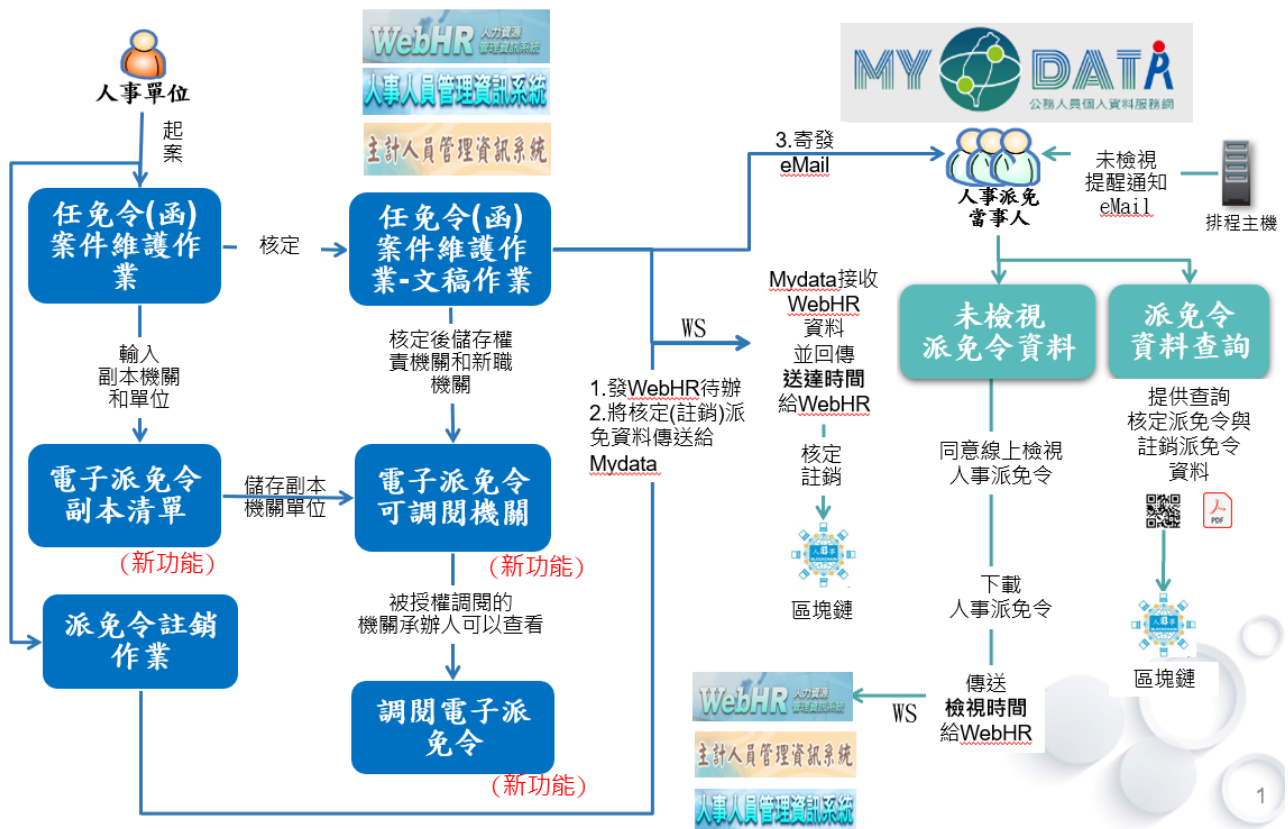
人事單位

起案

WebHR 人力資源管理資訊系統

人事人員管理資訊系統

主計人員管理資訊系統

MY DATA 公務人員個人資料服務網

任免令(函)案件維護作業

核定

任免令(函)案件維護作業-文稿作業

3.寄發 eMail

人事派免當事人

未檢視提醒通知 eMail

排程主機

輸入副本機關和單位

核定後儲存權責機關和新職機關

WS

Mydata接收 WebHR 資料 並回傳 送達時間 給WebHR

未檢視派免令資料

派免令資料查詢

1.發WebHR待辦
2.將核定(註銷)派免資料傳送給 Mydata

提供查詢核定派免令與註銷派免令資料

電子派免令副本清單

儲存副本機關單位

電子派免令可調閱機關

核定註銷

同意線上檢視人事派免令

PDF

(新功能)

(新功能)

派免令註銷作業

被授權調閱的機關承辦人可以查看

區塊鏈

下載人事派免令

區塊鏈

調閱電子派免令

傳送 檢視時間 給WebHR

WS

WebHR 人力資源管理資訊系統

主計人員管理資訊系統

人事人員管理資訊系統

(新功能)

1